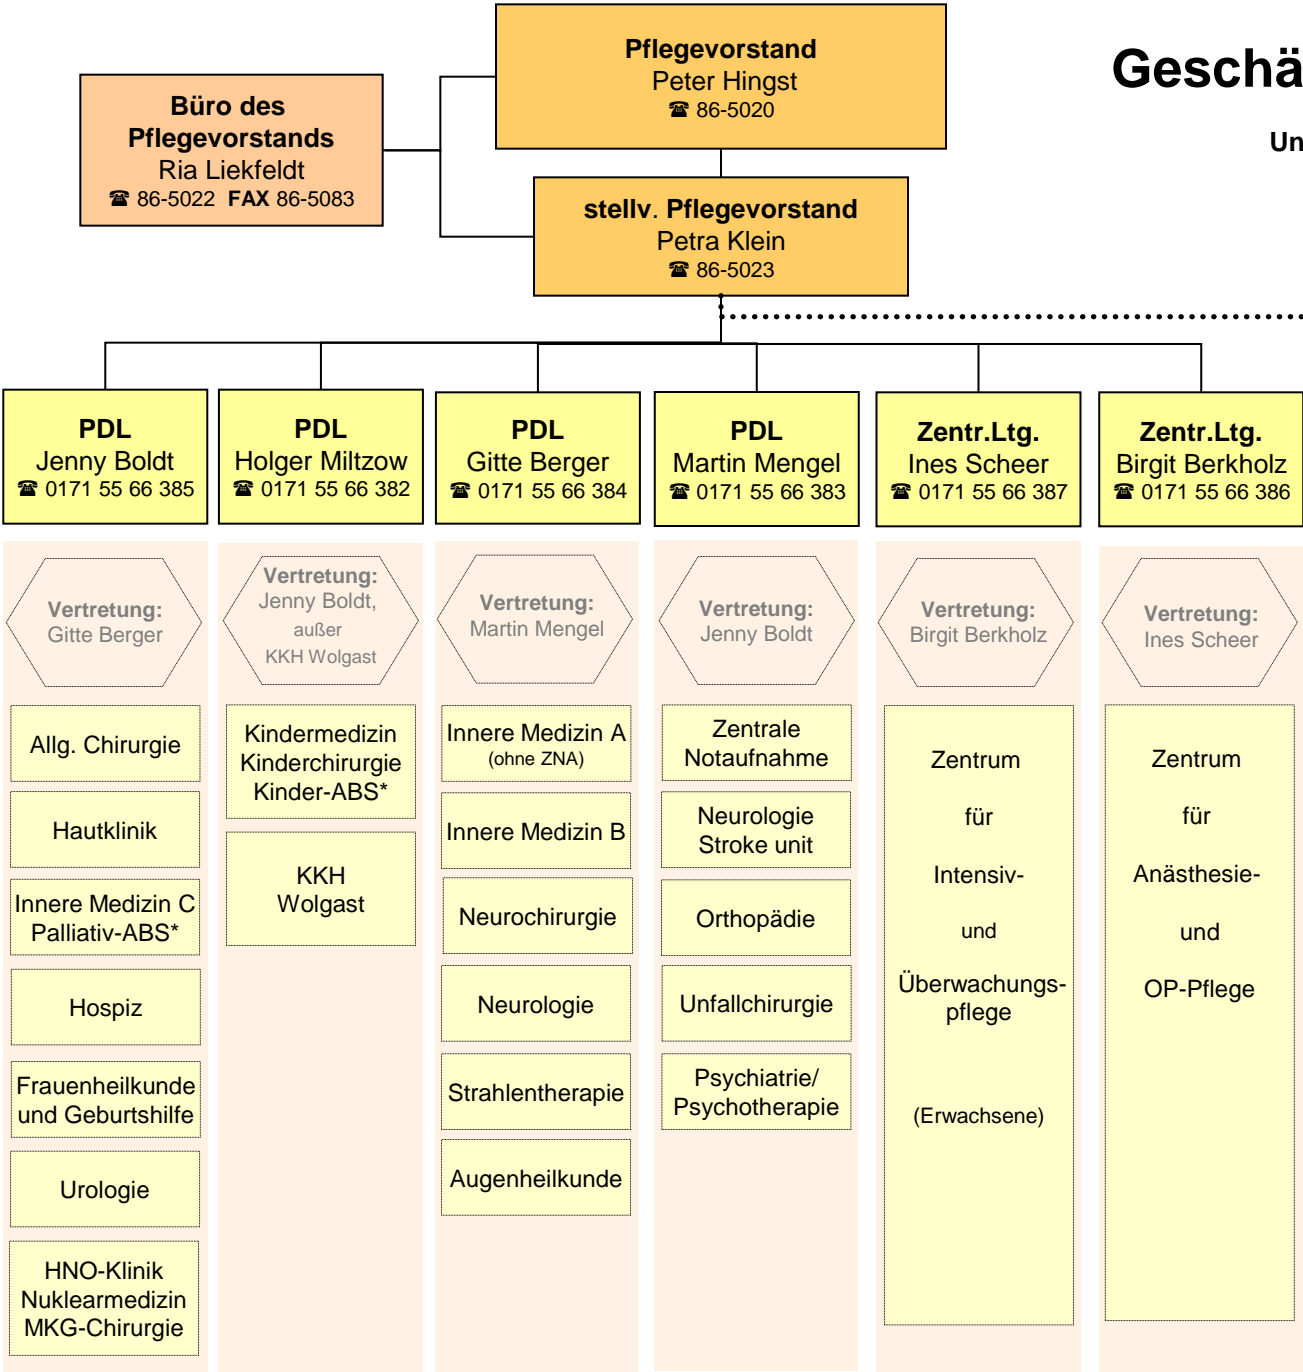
Pflegevorstand
Peter Hingst
☎ 86-5020

Geschä

Un

Büro des Pflegevorstands
Ria Liekfeldt
☎ 86-5022 FAX 86-5083

stellv. Pflegevorstand
Petra Klein
☎ 86-5023

PDL
Jenny Boldt
☎ 0171 55 66 385

PDL
Holger Miltzow
☎ 0171 55 66 382

PDL
Gitte Berger
☎ 0171 55 66 384

PDL
Martin Mengel
☎ 0171 55 66 383

Zentr.Ltg.
Ines Scheer
☎ 0171 55 66 387

Zentr.Ltg.
Birgit Berkholz
☎ 0171 55 66 386

Vertretung:
Gitte Berger

Allg. Chirurgie

Hautklinik

Innere Medizin C
Palliativ-ABS*

Hospiz

Frauenheilkunde und Geburtshilfe

Urologie

HNO-Klinik
Nuklearmedizin
MKG-Chirurgie

Vertretung:
Jenny Boldt,
außer
KKH Wolgast

Kindermedizin
Kinderchirurgie
Kinder-ABS*

KKH
Wolgast

Vertretung:
Martin Mengel

Innere Medizin A
(ohne ZNA)

Innere Medizin B

Neurochirurgie

Neurologie

Strahlentherapie

Augenheilkunde

Vertretung:
Jenny Boldt

Zentrale
Notaufnahme

Neurologie
Stroke unit

Orthopädie

Unfallchirurgie

Psychiatrie/
Psychotherapie

Vertretung:
Birgit Berkholz

Zentrum
für
Intensiv-
und
Überwachungspflege

(Erwachsene)

Vertretung:
Ines Scheer

Zentrum
für
Anästhesie-
und
OP-Pflege